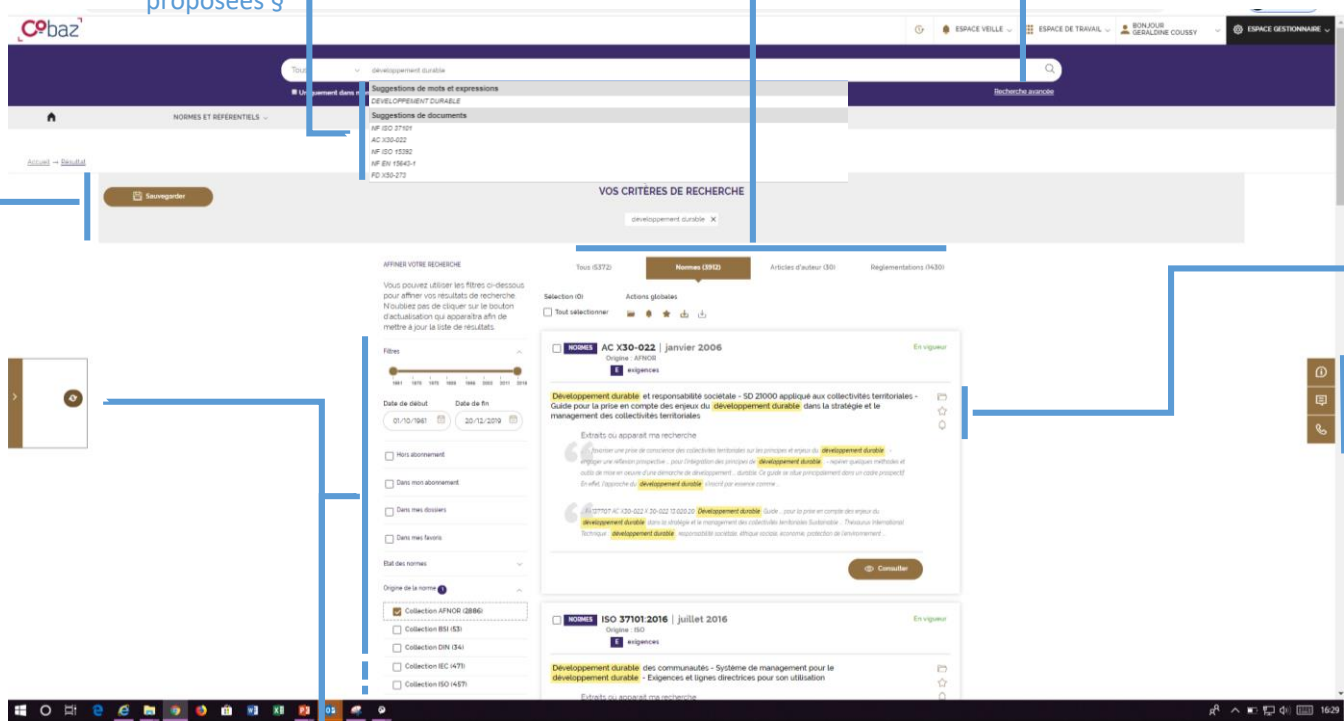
proposées

Cobaz

ESPACE VEILLE
ESPACE DE TRAVAIL
BONJOUR GERALDINE COUSSY
ESPACE GESTIONNAIRE

Tous
développement durable

Suggestions de mots et expressions
DÉVELOPPEMENT DURABLE
Suggestions de documents
NF ISO 37101
AC X30-022
NF ISO 15392
NF EN 15643-1
FD X50-273

Recherche avancée

NORMES ET RÉFÉRENTIELS

Accueil → Résultat

Sauvegarder

VOS CRITÈRES DE RECHERCHE
développement durable ×

AFFINER VOTRE RECHERCHE
Vous pouvez utiliser les filtres ci-dessous pour affiner vos résultats de recherche. N'oubliez pas de cliquer sur le bouton d'actualisation qui apparaitra afin de mettre à jour la liste de résultats.

Filtres
1961 1970 1979 1988 1996 2003 2011 2019

Date de début 01/10/1961
Date de fin 20/12/2019

Hors abonnement
Dans mon abonnement
Dans mes dossiers
Dans mes favoris
Etat des normes
Origine de la norme
Collection AFNOR (2886)
Collection BSI (53)
Collection DIN (34)
Collection IEC (471)
Collection ISO (457)

Tous (5372) | Normes (3912) | Articles d'auteur (30) | Réglementations (1430)

Sélection (0) Actions globales
Tout sélectionner

NORMES AC X30-022 | janvier 2006
Origine : AFNOR
E exigences
En vigueur

Développement durable et responsabilité sociétale - SD 21000 appliqué aux collectivités territoriales - Guide pour la prise en compte des enjeux du développement durable dans la stratégie et le management des collectivités territoriales

Extraits ou apparait ma recherche

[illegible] développement durable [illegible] développement durable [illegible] développement durable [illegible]

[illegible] AC X30-022 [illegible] Développement durable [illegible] développement durable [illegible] développement durable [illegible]

Consulter

NORMES ISO 37101:2016 | juillet 2016
Origine : ISO
E exigences
En vigueur

Développement durable des communautés - Système de management pour le développement durable - Exigences et lignes directrices pour son utilisation

Extraits ou apparait ma recherche

16:29